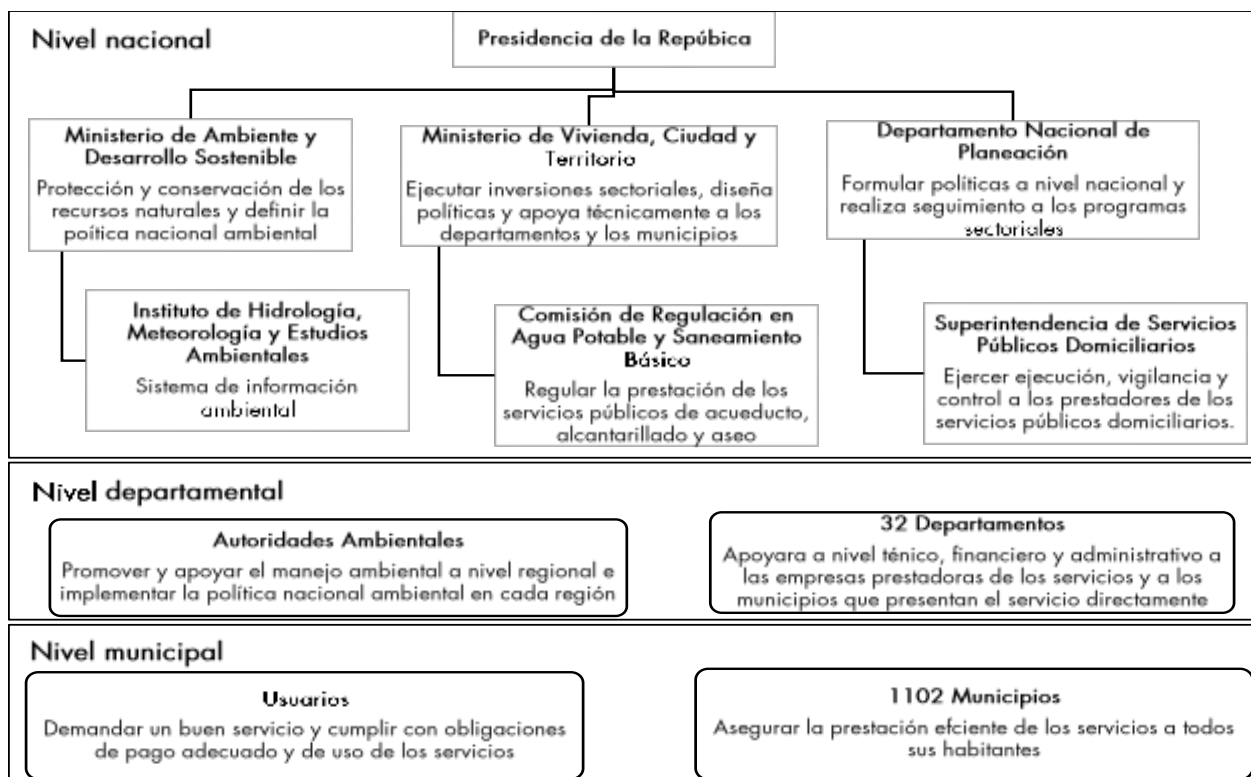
Nivel nacional

Presidencia de la República

Ministerio de Ambiente y Desarrollo Sostenible
Protección y conservación de los recursos naturales y definir la poítica nacional ambiental

Ministerio de Vivienda, Ciudad y Territorio
Ejecutar inversiones sectoriales, diseña políticas y apoya técnicamente a los departamentos y los municipios

Departamento Nacional de Planeación
Formular políticas a nivel nacional y realiza seguimiento a los programas sectoriales

Instituto de Hidrología, Meteorología y Estudios Ambientales
Sistema de información ambiental

Comisión de Regulación en Agua Potable y Saneamiento Básico
Regular la prestación de los servicios públicos de acueducto, alcantarillado y aseo

Superintendencia de Servicios Públicos Domiciliarios
Ejercer ejecución, vigilancia y control a los prestadores de los servicios públicos domiciliarios.

Nivel departamental

Autoridades Ambientales
Promover y apoyar el manejo ambiental a nivel regional e implementar la política nacional ambiental en cada región

32 Departamentos
Apoyara a nivel ténico, financiero y administrativo a las empresas prestadoras de los servicios y a los municipios que presentan el servicio directamente

Nivel municipal

Usuarios
Demandar un buen servicio y cumplir con obligaciones de pago adecuado y de uso de los servicios

1102 Municipios
Asegurar la prestación efciente de los servicios a todos sus habitantes